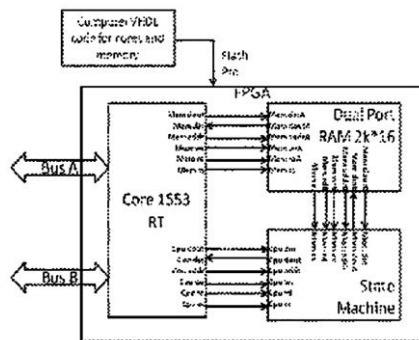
Compressed VHDL code for cores and memory

Flash Pro

FPGA

Bus A

Bus B

Core 1553 RT

Dual Port RAM 2k*16

State Machine

MemAdOut
MemAdIn
MemRdata
MemWr
MemRd
MemCs

MemAdA
MemAdA
MemRdA
MemWrA
MemRdA
MemCsA

CpuCout
CpuAddr
CpuData
CpuWr
CpuRd
CpuCs

CpuDin
CpuDout
CpuAddr
CpuWr
CpuRd
CpuCs

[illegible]
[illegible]
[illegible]
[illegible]
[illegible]
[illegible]